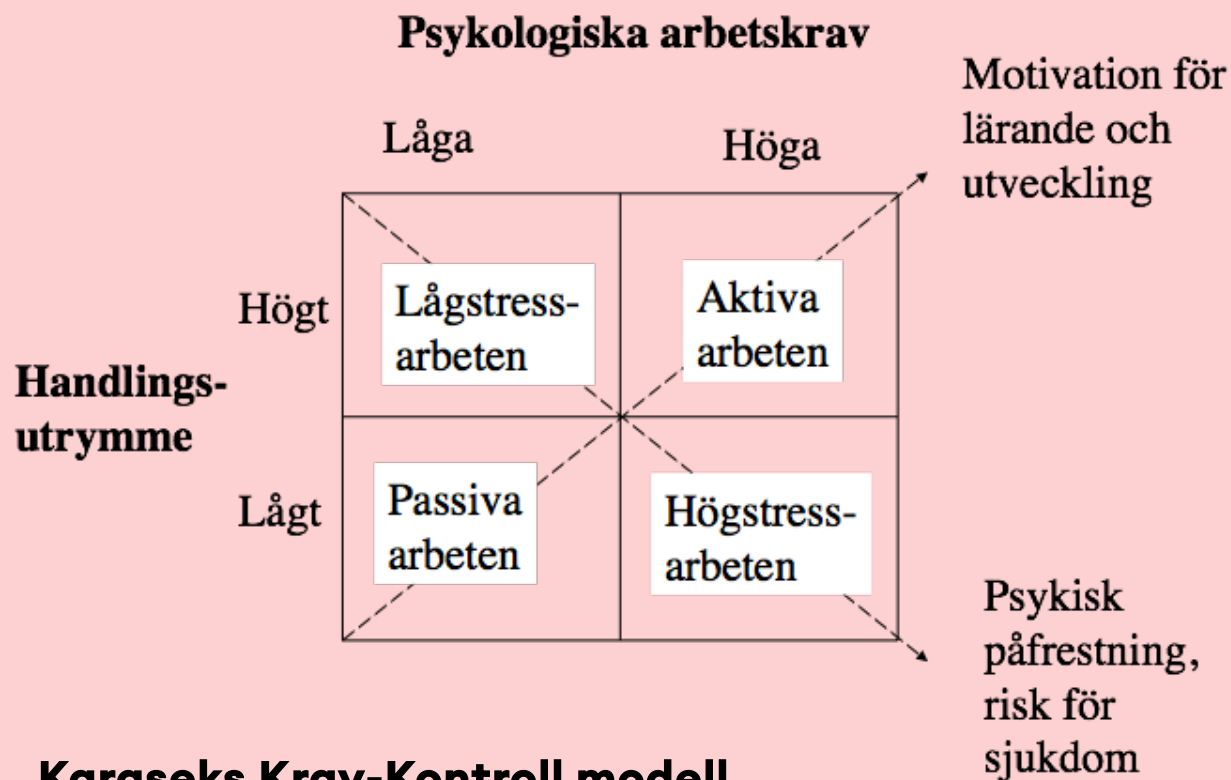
Psykologiska arbetskrav

Låga

Höga

Motivation för lärande och utveckling

Högt

Lågstress-arbeten

Aktiva arbeten

Handlings-utrymme

Lågt

Passiva arbeten

Högstress-arbeten

Psykisk påfrestning, risk för sjukdom

Karaseks Krav-Kontroll modell